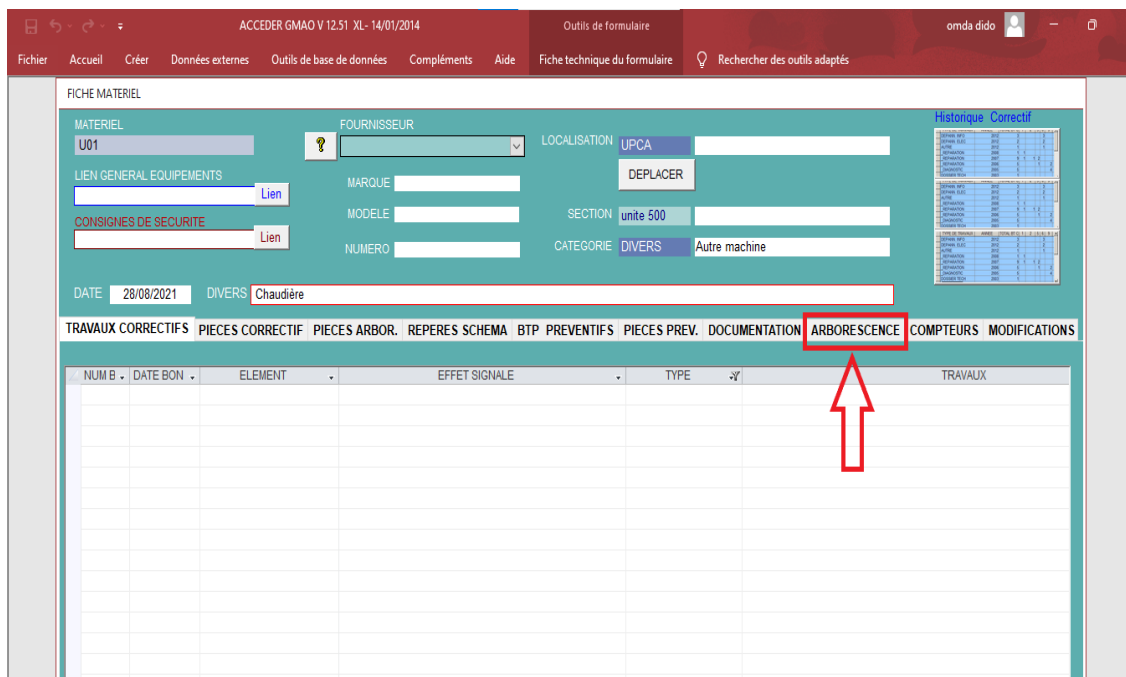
ACCEDER GMAO V 12.51 XL- 14/01/2014
Outils de formulaire
omda dido

Fichier Accueil Créer Données externes Outils de base de données Compléments Aide Fiche technique du formulaire Rechercher des outils adaptés

FICHE MATERIEL

MATERIEL
U01
FOURNISSEUR
LOCALISATION UPCA
Historique Correctif
LIEN GENERAL EQUIPEMENTS
Lien
MARQUE
DEPLACER
CONSIGNES DE SECURITE
MODELE
SECTION unite 500
Lien
NUMERO
CATEGORIE DIVERS Autre machine

DATE 28/08/2021 DIVERS Chaudière

TRAVAUX CORRECTIFS PIECES CORRECTIF PIECES ARBOR. REPERES SCHEMA BTP PREVENTIFS PIECES PREV. DOCUMENTATION ARBORESCENCE COMPTEURS MODIFICATIONS

| NUM B | DATE BON | ELEMENT | EFFET SIGNALE | TYPE | TRAVAUX |
|---|---|---|---|---|---|